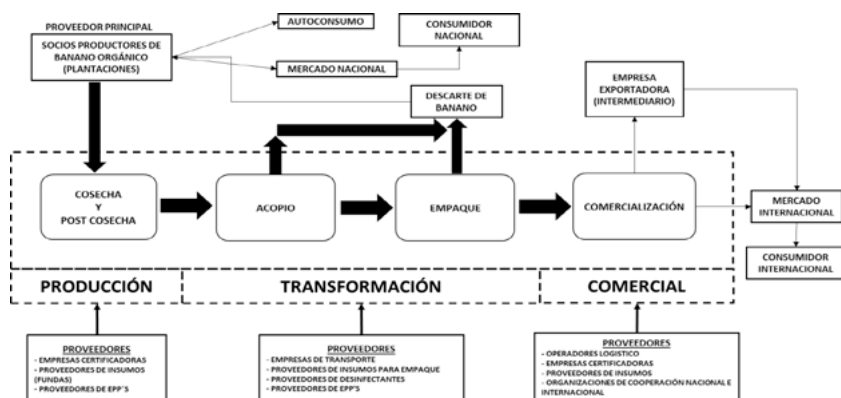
PROVEEDOR PRINCIPAL
SOCIOS PRODUCTORES DE BANANO ORGÁNICO (PLANTACIONES)

AUTOCONSUMO

CONSUMIDOR NACIONAL

MERCADO NACIONAL

DESCARTE DE BANANO

EMPRESA EXPORTADORA (INTERMEDIARIO)

COSECHA Y POST COSECHA

ACOPIO

EMPAQUE

COMERCIALIZACIÓN

MERCADO INTERNACIONAL

CONSUMIDOR INTERNACIONAL

PRODUCCIÓN

TRANSFORMACIÓN

COMERCIAL

PROVEEDORES
- EMPRESAS CERTIFICADORAS
- PROVEEDORES DE INSUMOS (FUNDAS)
- PROVEEDORES DE EPP´S

PROVEEDORES
- EMPRESAS DE TRANSPORTE
- PROVEEDORES DE INSUMOS PARA EMPAQUE
- PROVEEDORES DE DESINFECTANTES
- PROVEEDORES DE EPP'S

PROVEEDORES
- OPERADORES LOGISTICO
- EMPRESAS CERTIFICADORAS
- PROVEEDORES DE INSUMOS
- ORGANIZACIONES DE COOPERACIÓN NACIONAL E INTERNACIONAL